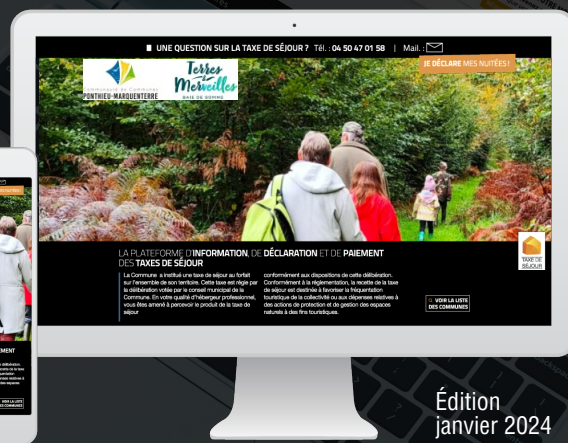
UNE QUESTION SUR LA TAXE DE SÉJOUR ? Tél. : 04 50 47 01 58 | Mail. :

Communauté de Communes PONTHIEU-MARQUENTERRE

Terres et Merveilles BAIE DE SOMME

JE DÉCLARE MES NUITÉES !

LA PLATEFORME D'INFORMATION, DE DÉCLARATION ET DE PAIEMENT DES TAXES DE SÉJOUR

La Commune a institué une taxe de séjour au forfait sur l'ensemble de son territoire. Cette taxe est régie par la délibération votée par le conseil municipal de la Commune. En votre qualité d'hébergeur professionnel, vous êtes amené à percevoir le produit de la taxe de séjour

conformément aux dispositions de cette délibération. Conformément à la réglementation, la recette de la taxe de séjour est destinée à favoriser la fréquentation touristique de la collectivité ou aux dépenses relatives à des actions de protection et de gestion des espaces naturels à des fins touristiques.

VOIR LA LISTE DES COMMUNES

TAXE DE SÉJOUR

Édition janvier 2024